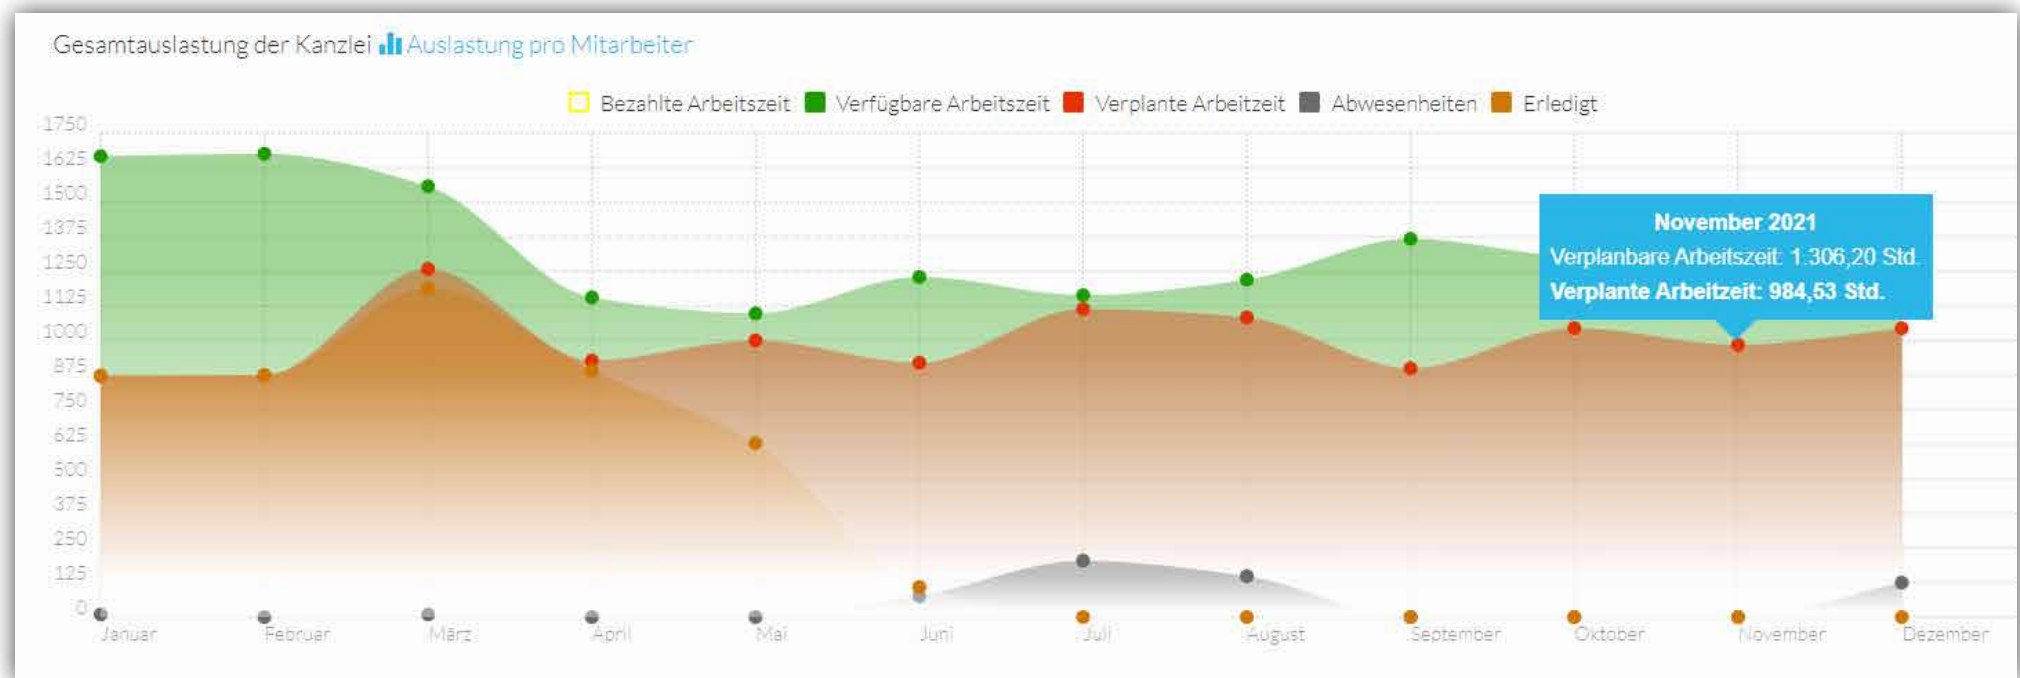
Gesamtauslastung der Kanzlei Auslastung pro Mitarbeiter

Bezahlte Arbeitszeit Verfügbare Arbeitszeit Verplante Arbeitzeit Abwesenheiten Erledigt

1750
1625
1500
1375
1250
1125
1000
875
750
625
500
375
250
125
0

November 2021
Verplanbare Arbeitszeit: 1.306,20 Std.
Verplante Arbeitzeit: 984,53 Std.

Januar Februar März April Mai Juni Juli August September Oktober November Dezember